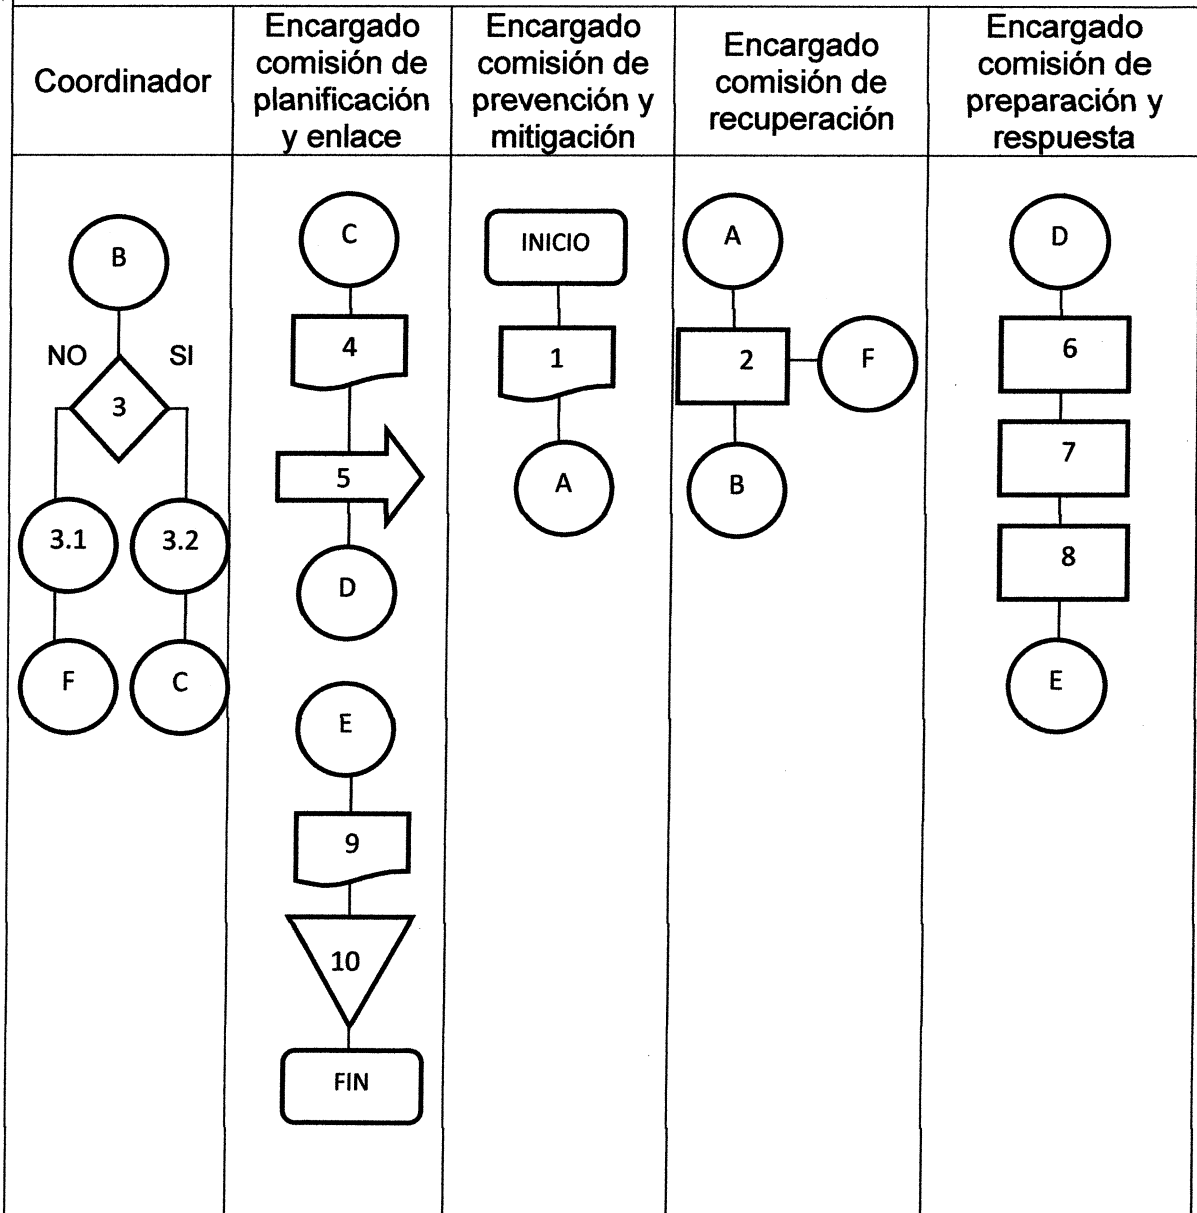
| Coordinador | Encargado comisión de planificación y enlace | Encargado comisión de prevención y mitigación | Encargado comisión de recuperación | Encargado comisión de preparación y respuesta |
|---|---|---|---|---|
| B NO 3 SI 3.1 3.2 F C | C 4 5 D E 9 10 FIN | INICIO 1 A | A 2 F B | D 6 7 8 E |